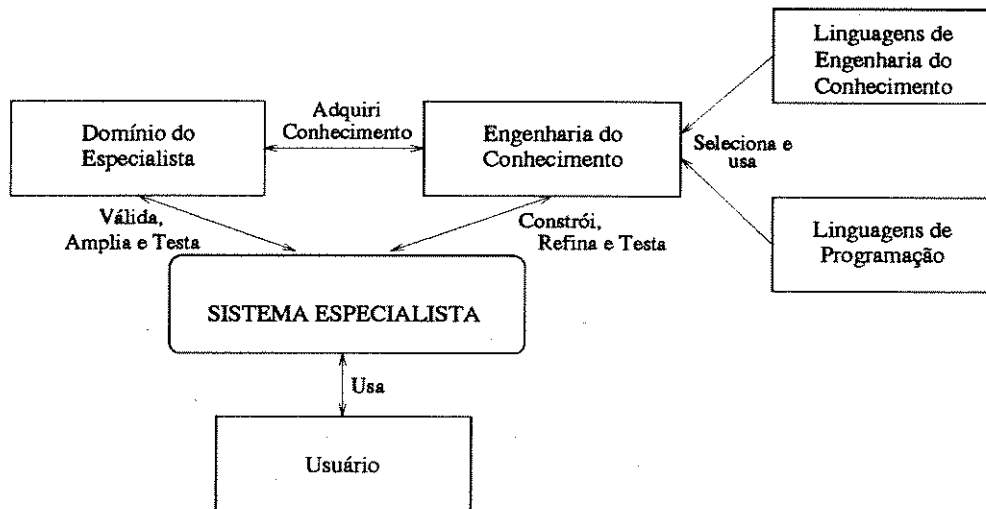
Linguagens de Engenharia do Conhecimento

Domínio do Especialista

Adquiri Conhecimento

Engenharia do Conhecimento

Seleciona e usa

Válida, Amplia e Testa

Constrói, Refina e Testa

Linguagens de Programação

SISTEMA ESPECIALISTA

Usa

Usuário